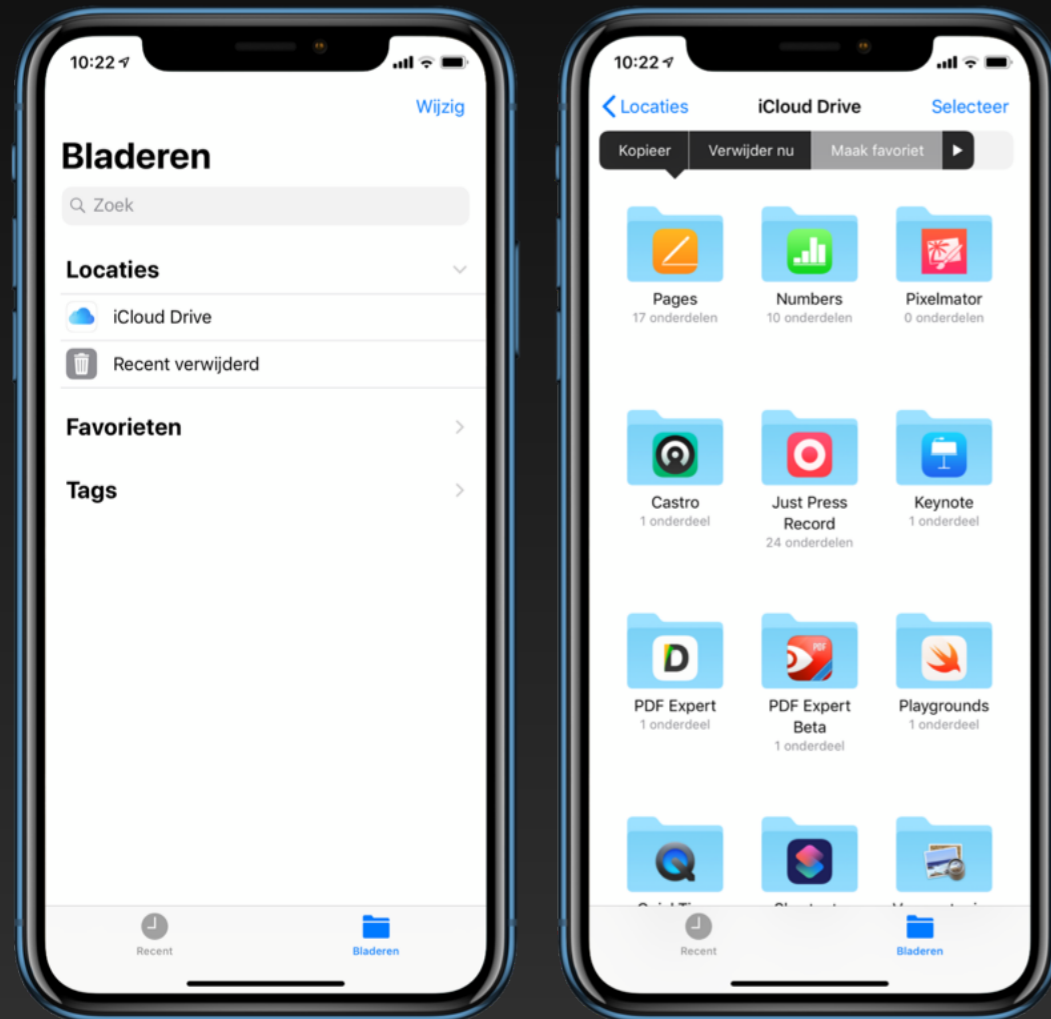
10:22

Wijzig

Bladeren

Zoek

Locaties

iCloud Drive

Recent verwijderd

Favorieten

Tags

Recent

Bladeren

10:22

Locaties

iCloud Drive

Selecteer

Kopieer

Verwijder nu

Maak favoriet

Pages
17 onderdelen

Numbers
10 onderdelen

Pixelmator
0 onderdelen

Castro
1 onderdeel

Just Press Record
24 onderdelen

Keynote
1 onderdeel

PDF Expert
1 onderdeel

PDF Expert Beta
1 onderdeel

Playgrounds
1 onderdeel

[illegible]

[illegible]

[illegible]

Recent

Bladeren